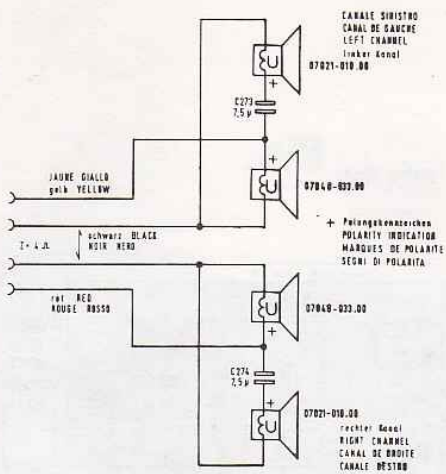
CANALE SINISTRO
CANAL DE GAUCHE
LEFT CHANNEL
linker Kanal
07021-010.00

+

C273
7,5 μ

+

JAUNE GIALLO
gelb YELLOW

07048-033.00

schwarz BLACK
NOIR NERO

Z = 4 Ω

+ Polungskennzeichen
POLARITY INDICATION
MARQUES DE POLARITE
SEGNI DI POLARITA

rot RED
ROUGE ROSSO

+

07048-033.00

C274
7,5 μ

+

07021-010.00
rechter Kanal
RIGHT CHANNEL
CANAL DE DROITE
CANALE DESTRO